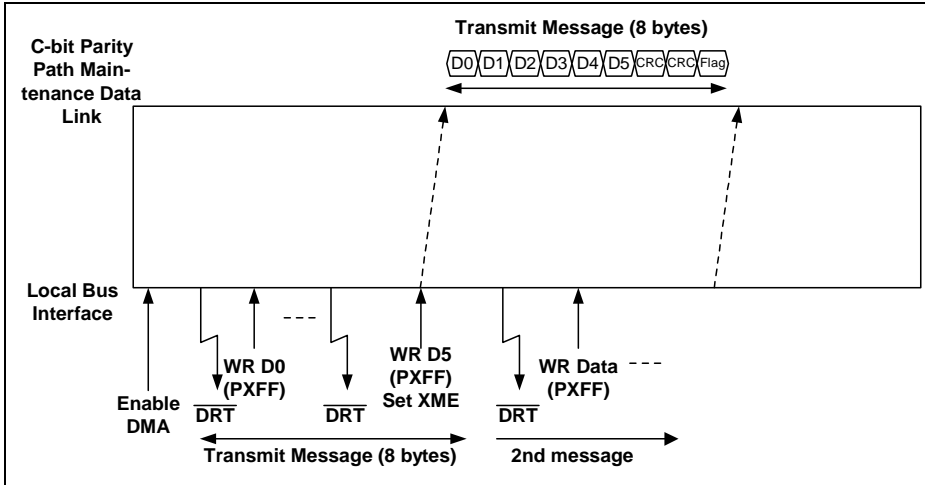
Transmit Message (8 bytes)

D0 D1 D2 D3 D4 D5 CRC CRC Flag

C-bit Parity Path Maintenance Data Link

Local Bus Interface

Enable DMA

$\overline{DRT}$

WR D0 (PXFF)

- - -

$\overline{DRT}$

WR D5 (PXFF) Set XME

$\overline{DRT}$

WR Data (PXFF)

- - -

Transmit Message (8 bytes)

2nd message